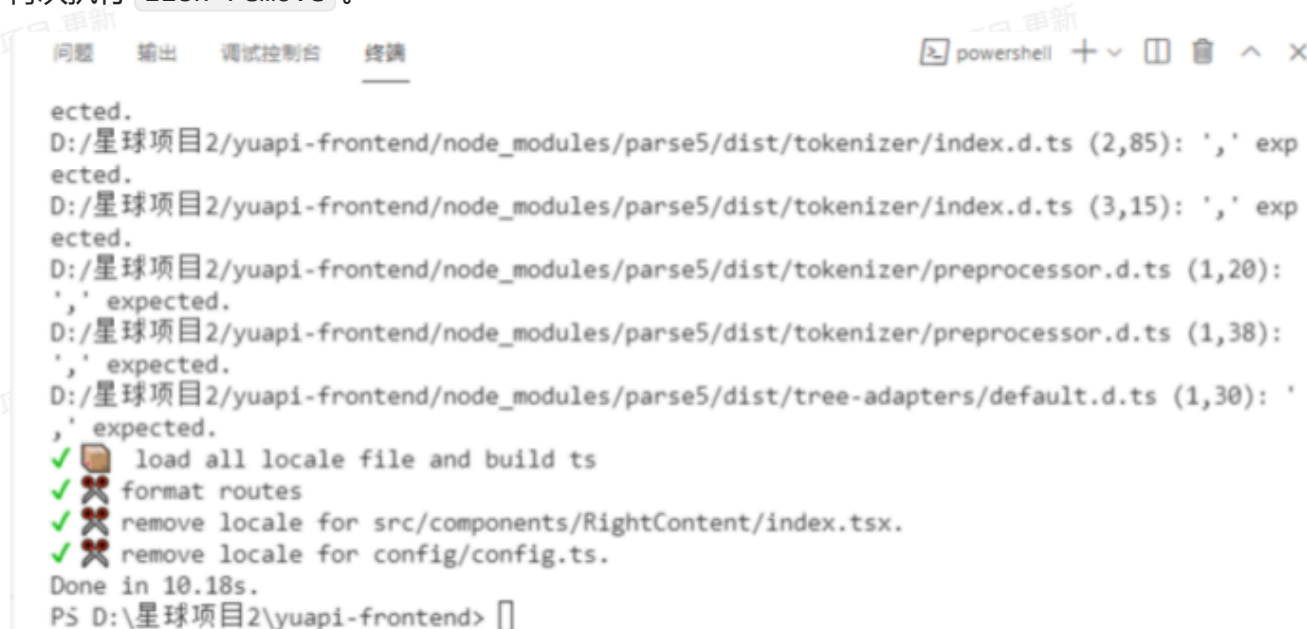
问题 输出 调试控制台 终端

powershell

ected.
D:/星球项目2/yuapi-frontend/node_modules/parse5/dist/tokenizer/index.d.ts (2,85): ',' expected.
D:/星球项目2/yuapi-frontend/node_modules/parse5/dist/tokenizer/index.d.ts (3,15): ',' expected.
D:/星球项目2/yuapi-frontend/node_modules/parse5/dist/tokenizer/preprocessor.d.ts (1,20): ',' expected.
D:/星球项目2/yuapi-frontend/node_modules/parse5/dist/tokenizer/preprocessor.d.ts (1,38): ',' expected.
D:/星球项目2/yuapi-frontend/node_modules/parse5/dist/tree-adapters/default.d.ts (1,30): ',' expected.
✓ load all locale file and build ts
✓ format routes
✓ remove locale for src/components/RightContent/index.tsx.
✓ remove locale for config/config.ts.
Done in 10.18s.
PS D:\星球项目2\yuapi-frontend> []